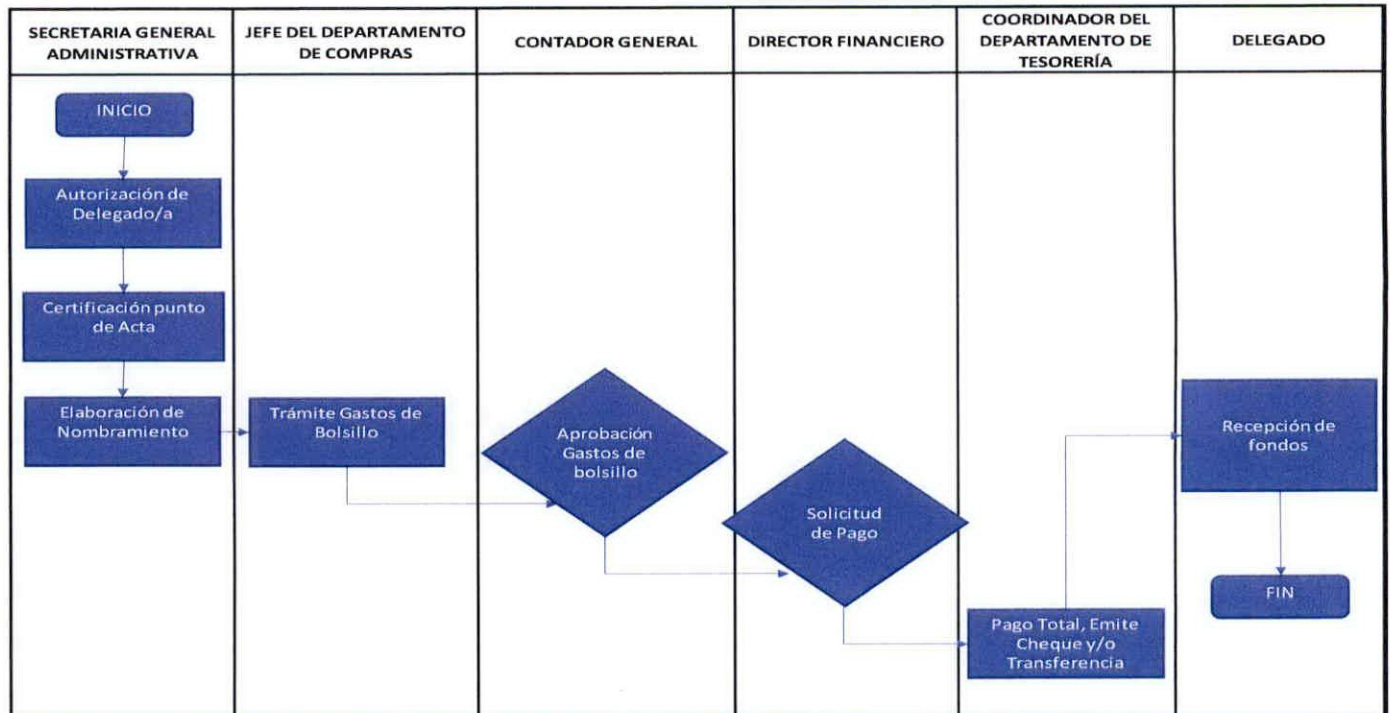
| SECRETARIA GENERAL ADMINISTRATIVA | JEFE DEL DEPARTAMENTO DE COMPRAS | CONTADOR GENERAL | DIRECTOR FINANCIERO | COORDINADOR DEL DEPARTAMENTO DE TESORERÍA | DELEGADO |
|---|---|---|---|---|---|
| INICIO | | | | | |
| Autorización de Delegado/a | | | | | |
| Certificación punto de Acta | | | | | |
| Elaboración de Nombramiento | Trámite Gastos de Bolsillo | Aprobación Gastos de bolsillo | Solicitud de Pago | Pago Total, Emite Cheque y/o Transferencia | Recepción de fondos |
| | | | | | FIN |